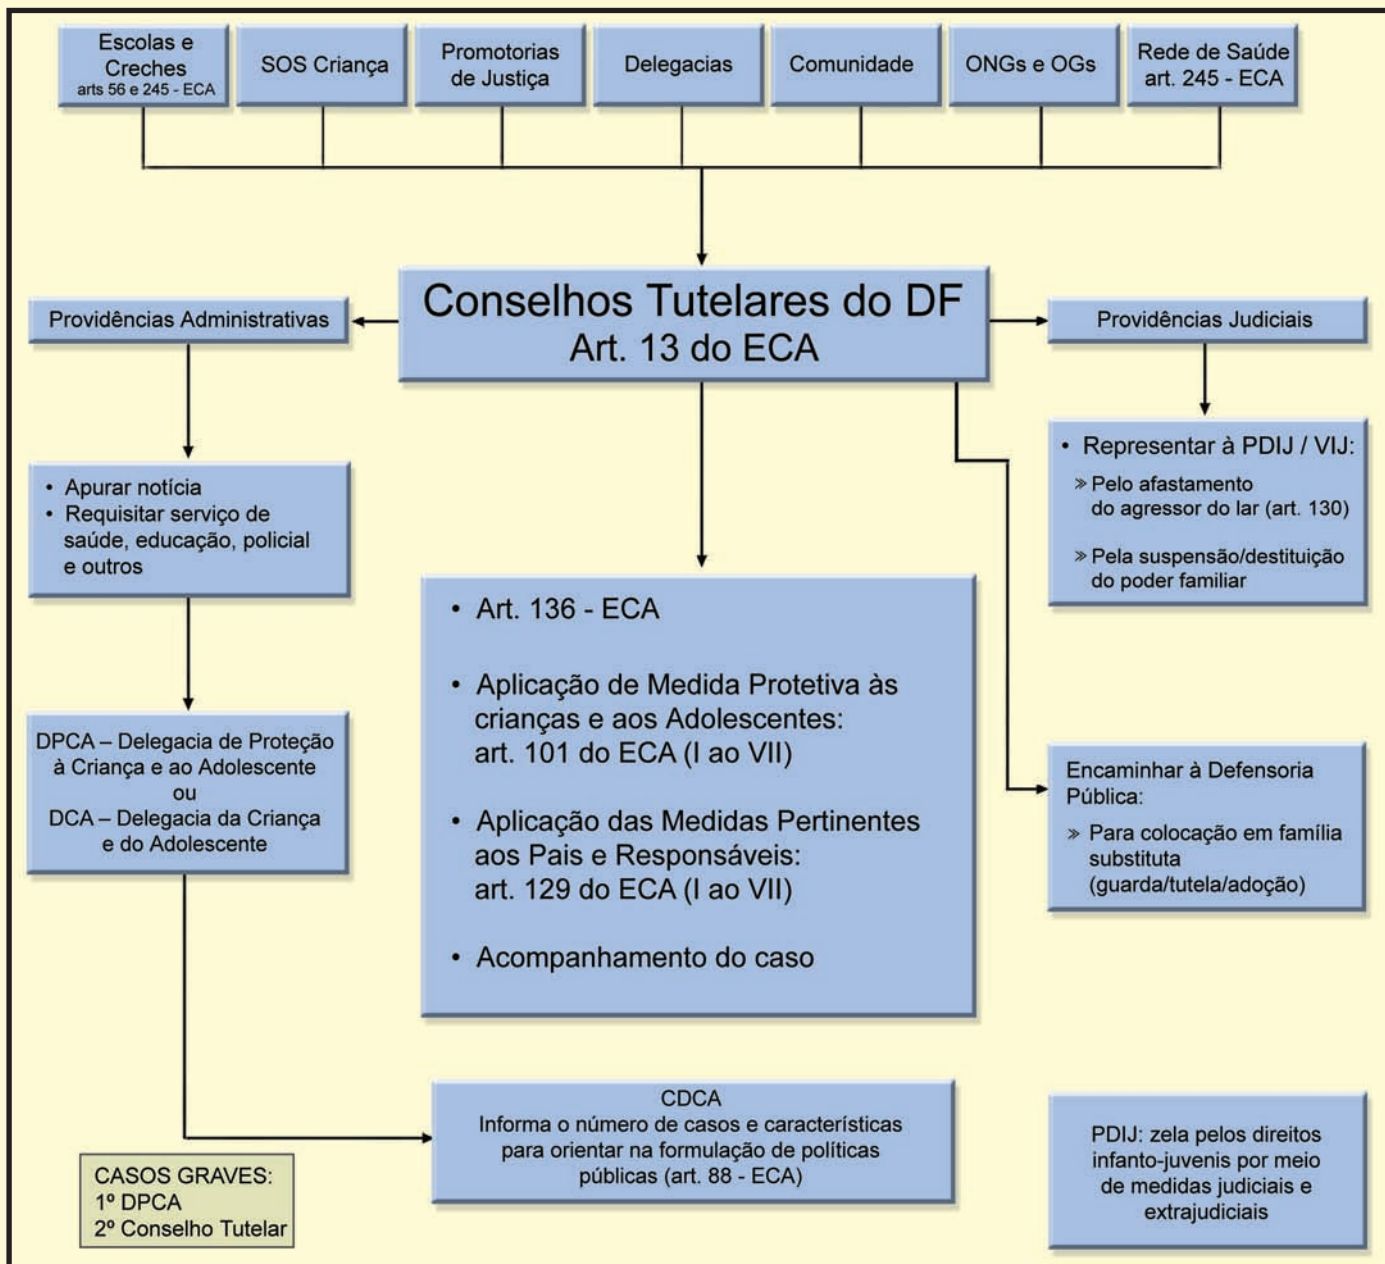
Escolas e Creches
arts 56 e 245 - ECA

SOS Criança

Promotorias de Justiça

Delegacias

Comunidade

ONGs e OGs

Rede de Saúde
art. 245 - ECA

Providências Administrativas

Conselhos Tutelares do DF
Art. 13 do ECA

Providências Judiciais

• Apurar notícia
• Requisitar serviço de saúde, educação, policial e outros

• Representar à PDIJ / VIJ:
» Pelo afastamento do agressor do lar (art. 130)
» Pela suspensão/destituição do poder familiar

• Art. 136 - ECA

• Aplicação de Medida Protetiva às crianças e aos Adolescentes: art. 101 do ECA (I ao VII)

• Aplicação das Medidas Pertinentes aos Pais e Responsáveis: art. 129 do ECA (I ao VII)

• Acompanhamento do caso

DPCA – Delegacia de Proteção à Criança e ao Adolescente
ou
DCA – Delegacia da Criança e do Adolescente

Encaminhar à Defensoria Pública:
» Para colocação em família substituta (guarda/tutela/adoção)

CDCA
Informa o número de casos e características para orientar na formulação de políticas públicas (art. 88 - ECA)

PDIJ: zela pelos direitos infanto-juvenis por meio de medidas judiciais e extrajudiciais

CASOS GRAVES:
1º DPCA
2º Conselho Tutelar